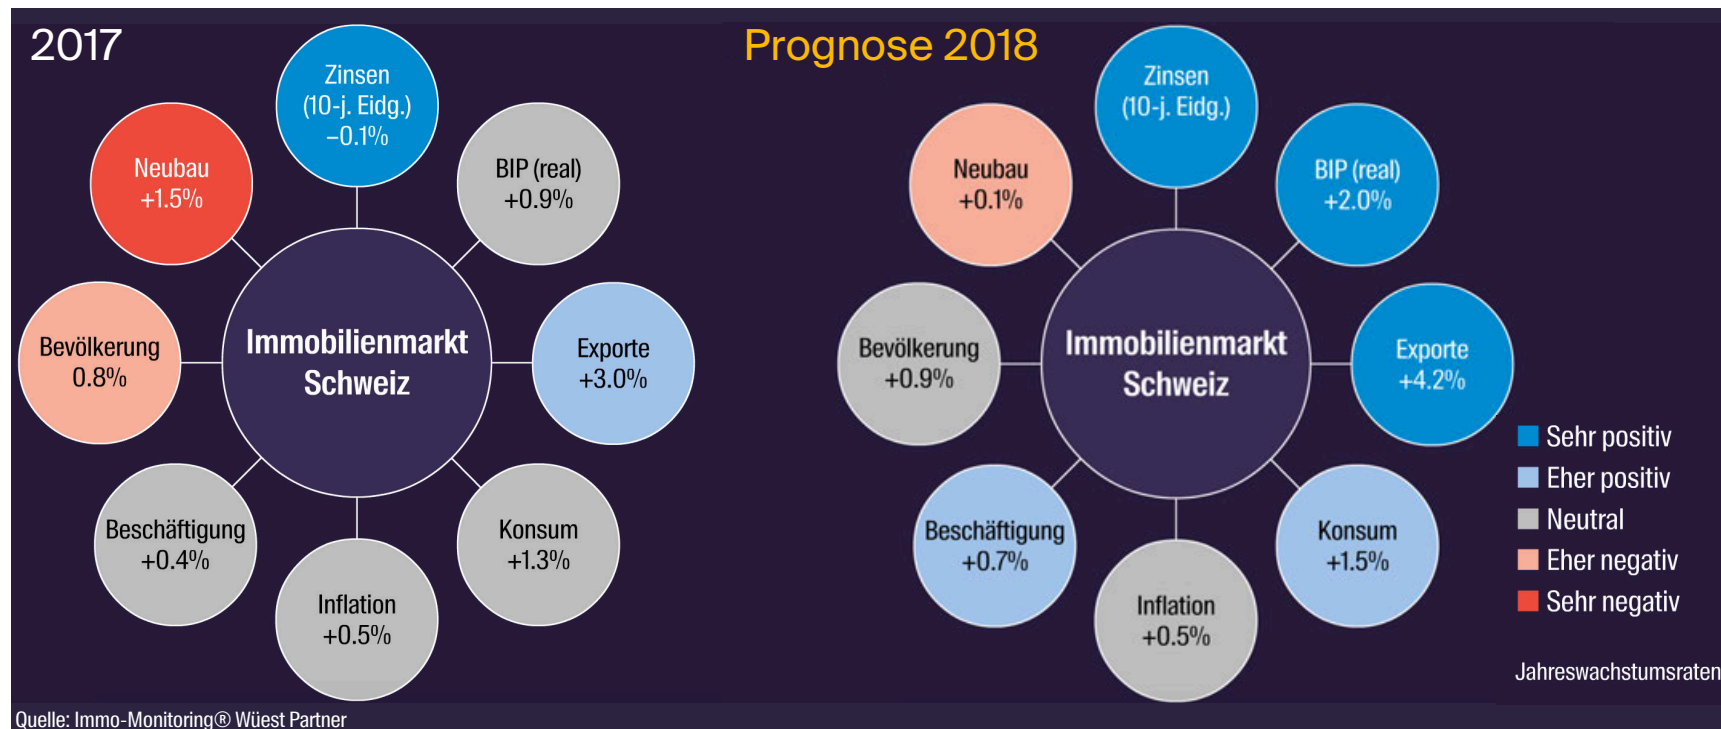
2017

Zinsen (10-j. Eidg.) −0.1%

Neubau +1.5%

BIP (real) +0.9%

Bevölkerung 0.8%

Immobilienmarkt Schweiz

Exporte +3.0%

Beschäftigung +0.4%

Konsum +1.3%

Inflation +0.5%

Prognose 2018

Zinsen (10-j. Eidg.)

Neubau +0.1%

BIP (real) +2.0%

Bevölkerung +0.9%

Immobilienmarkt Schweiz

Exporte +4.2%

Beschäftigung +0.7%

Konsum +1.5%

Inflation +0.5%

Sehr positiv
Eher positiv
Neutral
Eher negativ
Sehr negativ

Jahreswachstumsraten

Quelle: Immo-Monitoring® Wüest Partner